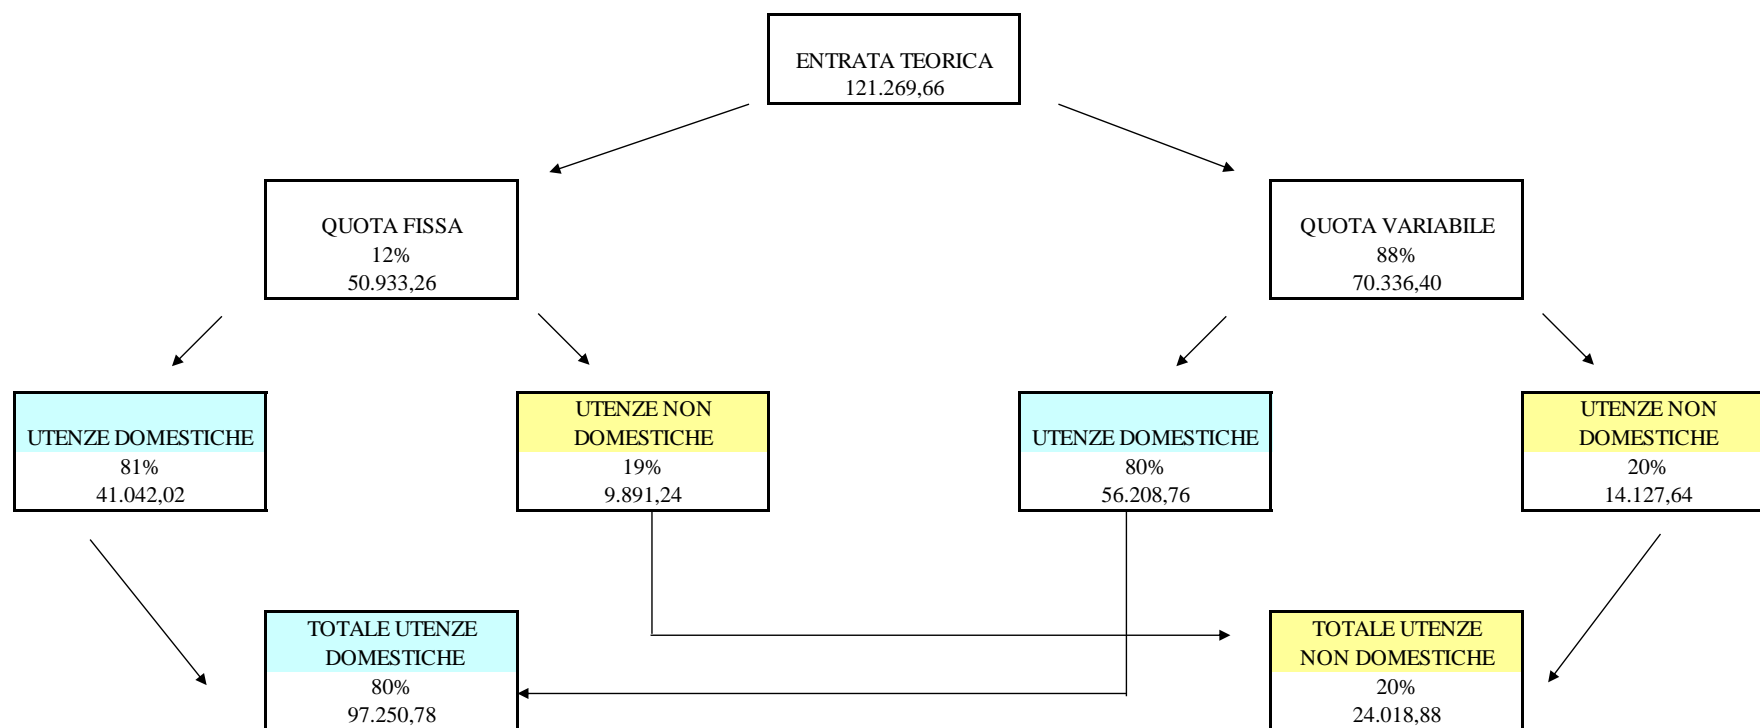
ENTRATA TEORICA
121.269,66

QUOTA FISSA
12%
50.933,26

QUOTA VARIABILE
88%
70.336,40

UTENZE DOMESTICHE
81%
41.042,02

UTENZE NON DOMESTICHE
19%
9.891,24

UTENZE DOMESTICHE
80%
56.208,76

UTENZE NON DOMESTICHE
20%
14.127,64

TOTALE UTENZE DOMESTICHE
80%
97.250,78

TOTALE UTENZE NON DOMESTICHE
20%
24.018,88